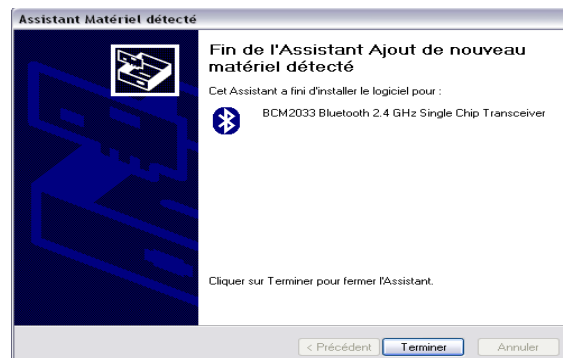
Assistant Matériel détecté

Fin de l'Assistant Ajout de nouveau matériel détecté

Cet Assistant a fini d'installer le logiciel pour :

BCM2033 Bluetooth 2.4 GHz Single Chip Transceiver

Cliquer sur Terminer pour fermer l'Assistant.

< Précédent

Terminer

Annuler